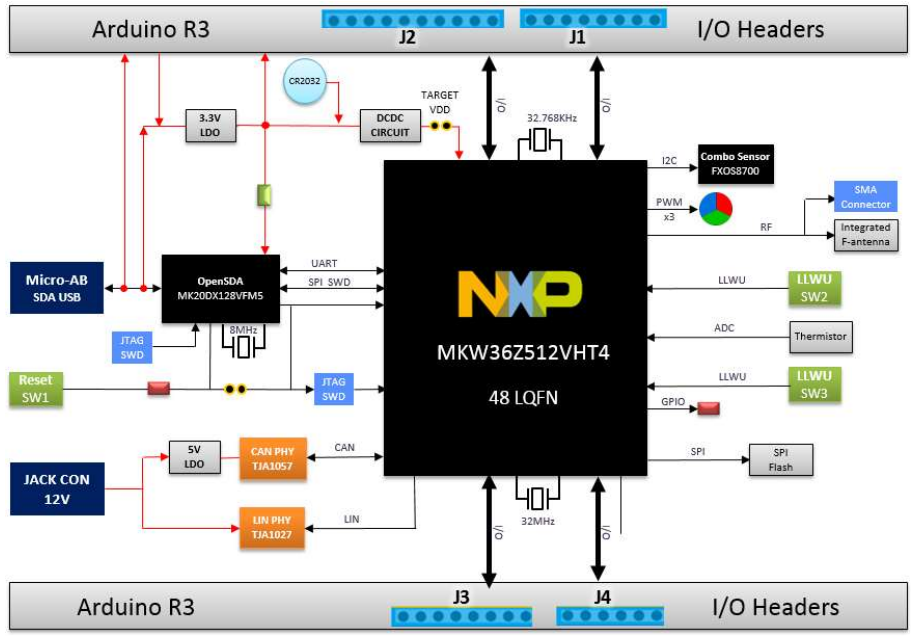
Arduino R3
J2
J1
I/O Headers

CR2032
TARGET VDD
3.3V LDO
DCDC CIRCUIT
I/O
I/O
32.768KHz
I2C
Combo Sensor FXOS8700
PWM x3
SMA Connector
RF
Integrated F-antenna
Micro-AB SDA USB
OpenSDA MK20DX128VFM5
UART
SPI SWD
LLWU
LLWU SW2
JTAG SWD
8MHz
ADC
Thermistor
MKW36Z512VHT4
Reset SW1
JTAG SWD
48 LQFN
LLWU
LLWU SW3
GPIO
5V LDO
CAN PHY TJA1057
CAN
SPI
SPI Flash
JACK CON 12V
LIN PHY TJA1027
LIN
32MHz
I/O
I/O

Arduino R3
J3
J4
I/O Headers